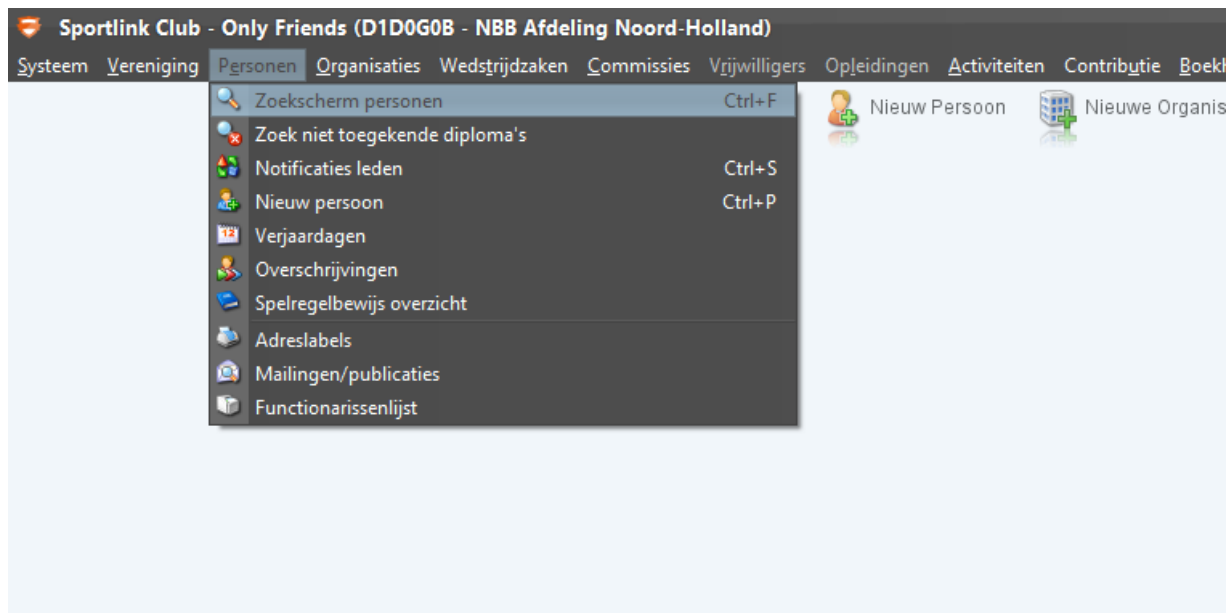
Sportlink Club - Only Friends (D1D0G0B - NBB Afdeling Noord-Holland)

Systeem Vereniging Personen Organisaties Wedstrijdzaken Commissies Vrijwilligers Opleidingen Activiteiten Contributie Boekh

Zoekscherm personen Ctrl+F
Zoek niet toegekende diploma's
Notificaties leden Ctrl+S
Nieuw persoon Ctrl+P
Verjaardagen
Overschrijvingen
Spelregelbewijs overzicht
Adreslabels
Mailingen/publicaties
Functionarissenlijst

Nieuw Persoon Nieuwe Organis